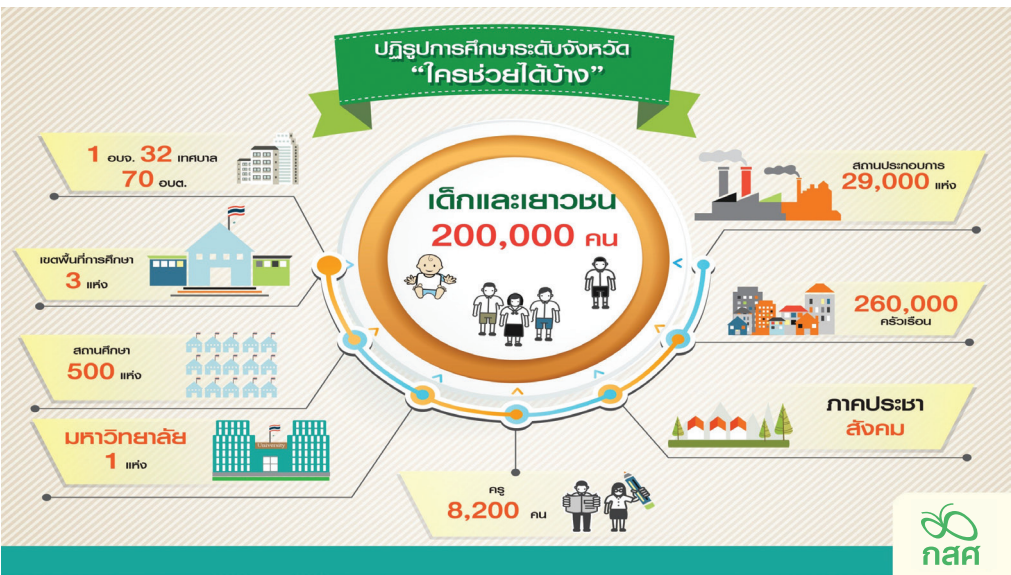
ปฏิรูปการศึกษาระดับจังหวัด
"ใครช่วยได้บ้าง"

1 อบจ. 32 เทศบาล
70 อบต.

เขตพื้นที่การศึกษา
3 แห่ง

สถานศึกษา
500 แห่ง

มหาวิทยาลัย
1 แห่ง

University

เด็กและเยาวชน
200,000 คน

สถานประกอบการ
29,000 แห่ง

260,000
ครัวเรือน

ภาคประชา
สังคม

ครู
8,200 คน

กสศ